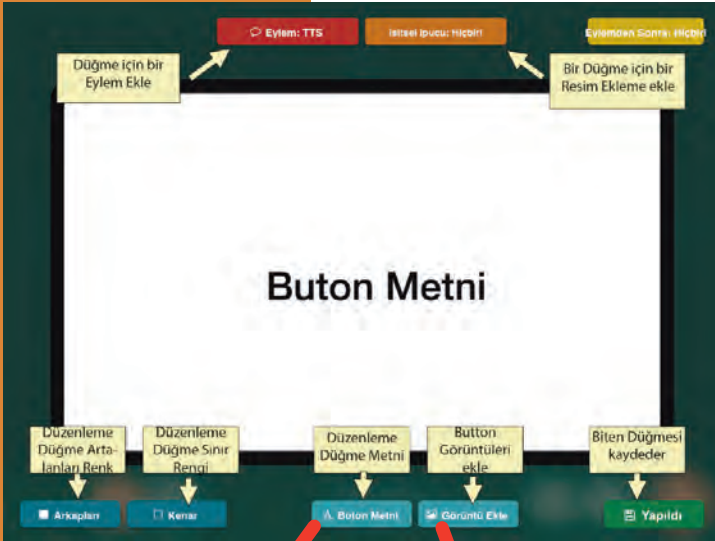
Eylem: TTS

İşitsel İpucu: Hiçbiri

Eylemden Sonra: Hiçbiri

Düğme için bir Eylem Ekle

Bir Düğme için bir Resim Ekleme ekle

Buton Metni

Düzenleme Düğme Artalanları Renk

Düzenleme Düğme Sınır Rengi

Düzenleme Düğme Metni

Button Görüntüleri ekle

Biten Düğmesi kaydeder

Arkaplan

Kenar

Buton Metni

Görüntü Ekle

Yapıldı